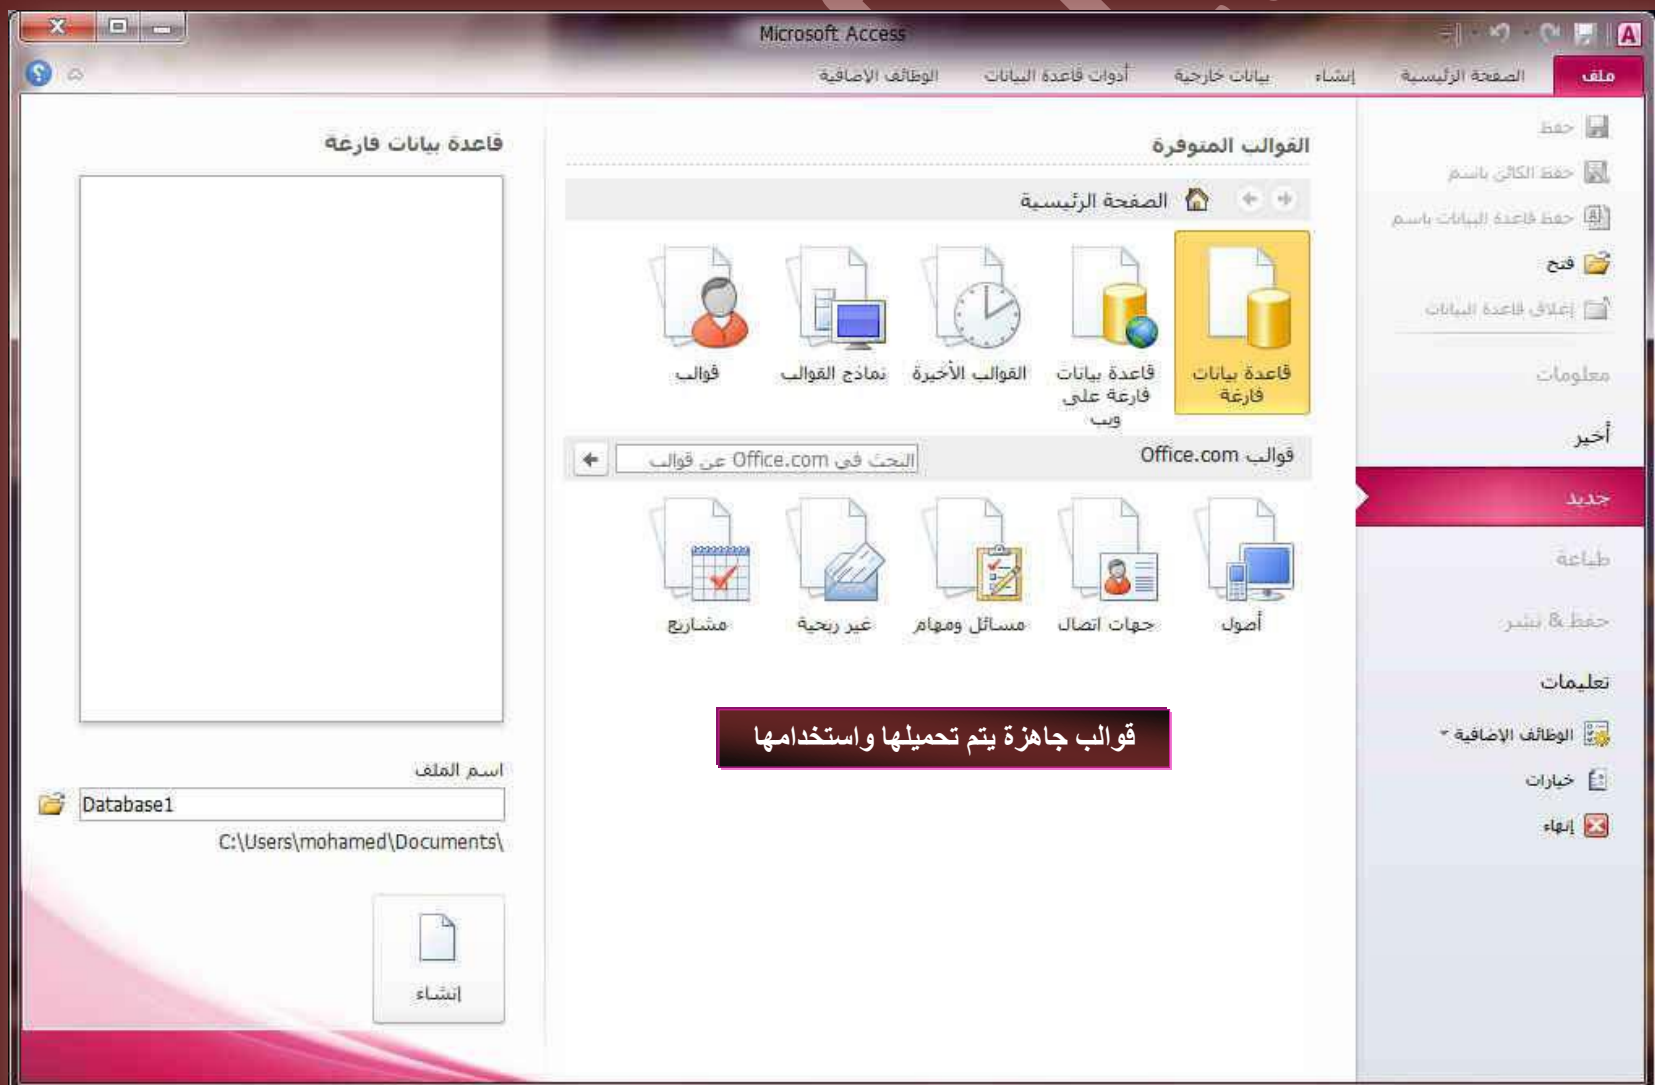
Microsoft Access

ملف
الصفحة الرئيسية
إنشاء
بيانات خارجية
أدوات قاعدة البيانات
الوظائف الإضافية

حفظ
حفظ الكائن باسم
حفظ قاعدة البيانات باسم
فتح
إغلاق قاعدة البيانات
معلومات
أخير
جديد
طباعة
حفظ & نشر
تعليمات
الوظائف الإضافية
خيارات
إنهاء

القوالب المتوفرة
الصفحة الرئيسية

قاعدة بيانات فارغة
قاعدة بيانات فارغة على ويب
القوالب الأخيرة
نماذج القوالب
قوالب

قوالب Office.com
البحث في Office.com عن قوالب

أصول
جهات اتصال
مسائل ومهام
غير ربحية
مشاريع

قوالب جاهزة يتم تحميلها واستخدامها

قاعدة بيانات فارغة

اسم الملف
Database1
C:\Users\mohamed\Documents\

إنشاء